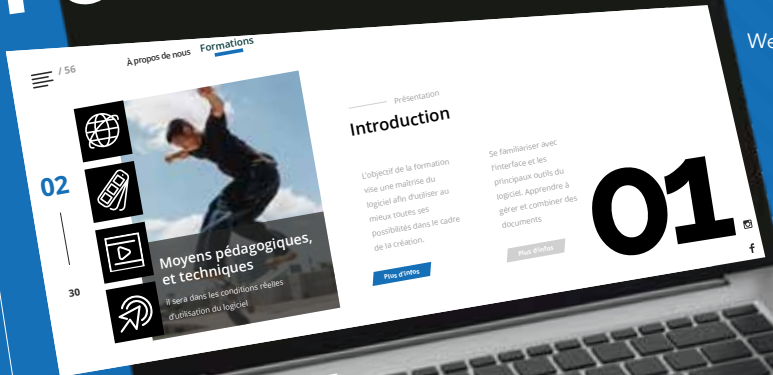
We

/ 56

À propos de nous Formations

02

30

Moyens pédagogiques, et techniques

Il sera dans les conditions réelles d'utilisation du logiciel

Présentation

Introduction

L'objectif de la formation vise une maîtrise du logiciel afin d'utiliser au mieux toutes ses possibilités dans le cadre de la création.

Plus d'infos

Se familiariser avec l'interface et les principaux outils du logiciel. Apprendre à gérer et combiner des documents

Plus d'infos

01

f